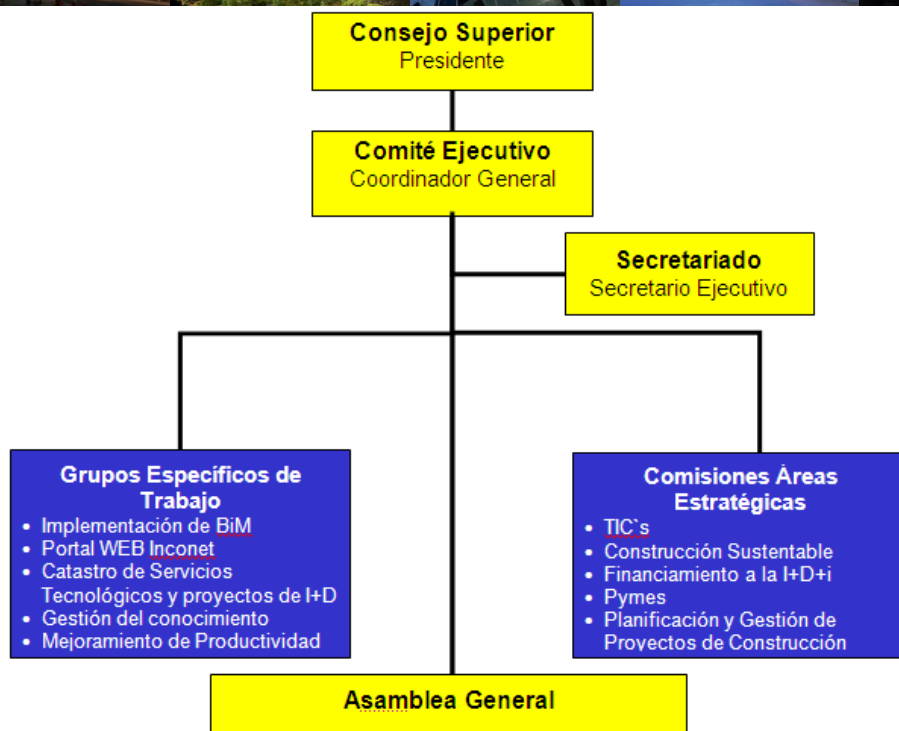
Consejo Superior
Presidente

Comité Ejecutivo
Coordinador General

Secretariado
Secretario Ejecutivo

Grupos Específicos de Trabajo
- Implementación de BiM
- Portal WEB Inconet
- Catastro de Servicios Tecnológicos y proyectos de I+D
- Gestión del conocimiento
- Mejoramiento de Productividad

Comisiones Áreas Estratégicas
- TIC`s
- Construcción Sustentable
- Financiamiento a la I+D+i
- Pymes
- Planificación y Gestión de Proyectos de Construcción

Asamblea General